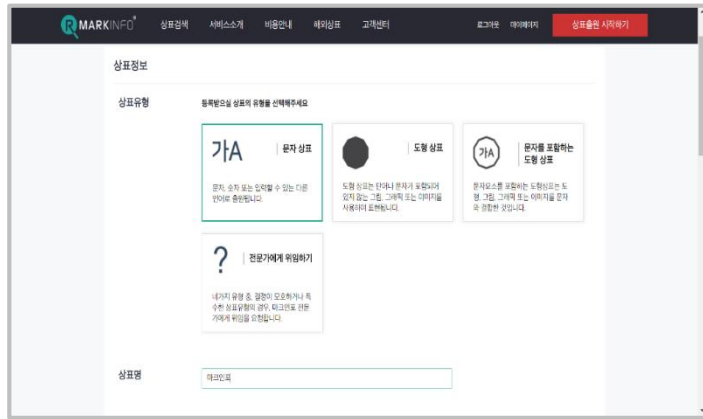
MARKINFO 상표검색 서비스소개 비용안내 해외상표 고객센터 로그아웃 마이페이지 상표출원 시작하기

상표정보

상표유형 등록받으실 상표의 유형을 선택해주세요

가A 문자 상표
문자, 숫자 또는 입력할 수 있는 다른 언어로 출원됩니다.

도형 상표
도형 상표는 단어나 문자가 포함되어 있지 않는 그림, 그래픽 또는 이미지를 사용하여 표현됩니다.

가A 문자를 포함하는 도형 상표
문자요소를 포함하는 도형상표는 도형, 그림, 그래픽 또는 이미지를 문자와 결합한 것입니다.

? 전문가에게 위임하기
네가지 유형 중, 결정이 모호하거나 특수한 상표유형의 경우, 마크인포 전문가에게 위임을 요청합니다.

상표명 마크인포